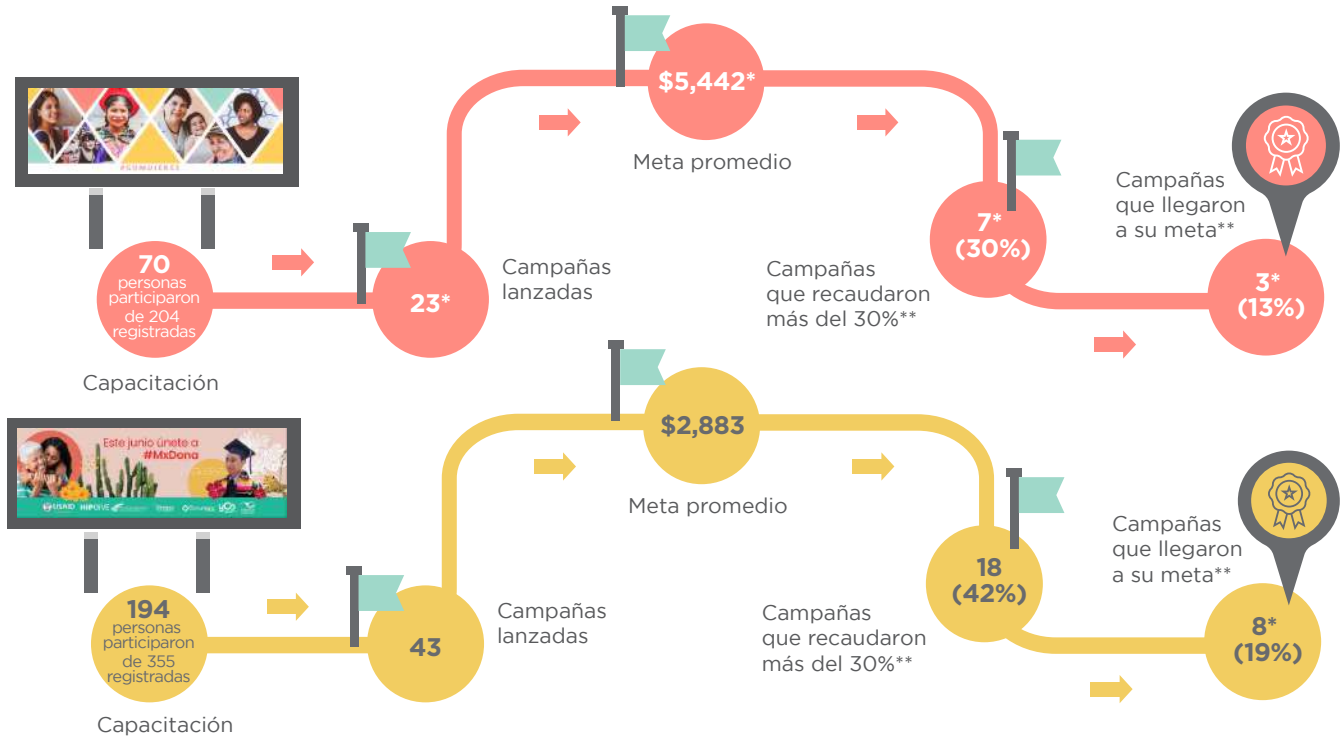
#SOMOMUJERES

70 personas participaron de 204 registradas

Capacitación

23*

Campañas lanzadas

$5,442*

Meta promedio

7* (30%)

Campañas que recaudaron más del 30%**

Campañas que llegaron a su meta**

3* (13%)

Este junio únete a #MxDona

USAID HIPGIVE

194 personas participaron de 355 registradas

Capacitación

43

Campañas lanzadas

$2,883

Meta promedio

18 (42%)

Campañas que recaudaron más del 30%**

Campañas que llegaron a su meta**

8* (19%)